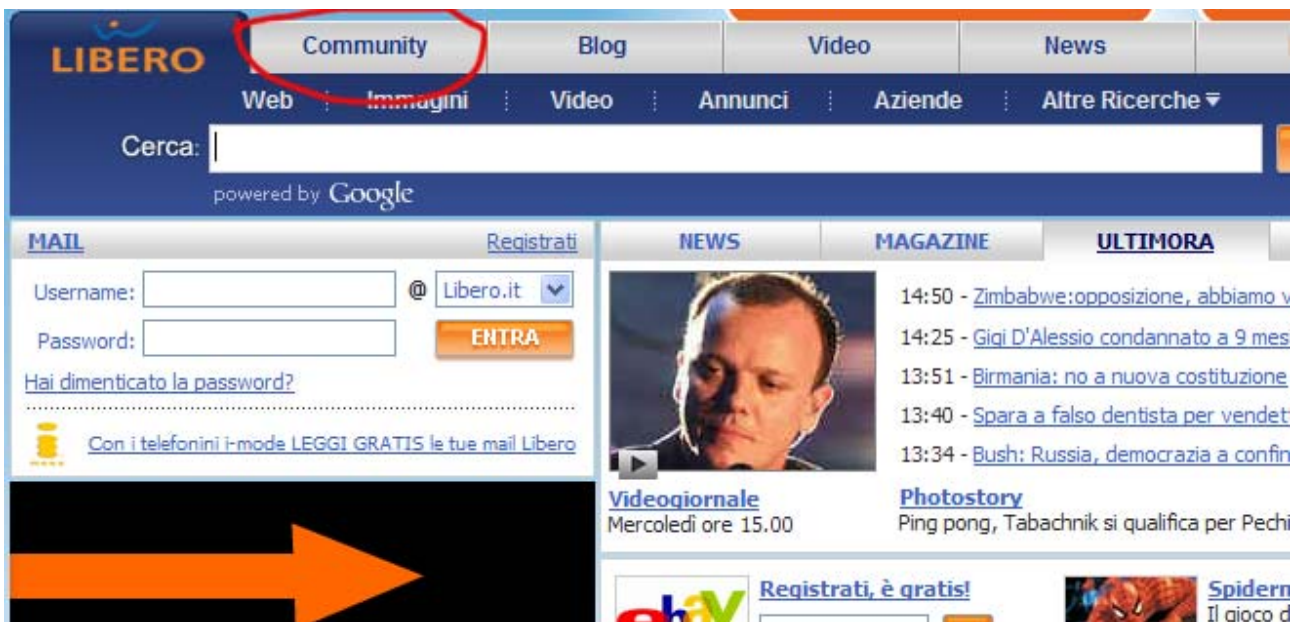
LIBERO

Community | Blog | Video | News

Web | Immagini | Video | Annunci | Aziende | Altre Ricerche

Cerca:

powered by Google

MAIL | Registrati

Username: @ Libero.it

Password: ENTRA

Hai dimenticato la password?

Con i telefonini i-mode LEGGI GRATIS le tue mail Libero

NEWS | MAGAZINE | ULTIMORA

14:50 - Zimbabwe:opposizione, abbiamo v

14:25 - Gigi D'Alessio condannato a 9 mes

13:51 - Birmania: no a nuova costituzione

13:40 - Spara a falso dentista per vendet

13:34 - Bush: Russia, democrazia a confin

Videogiornale
Mercoledì ore 15.00

Photostory
Ping pong, Tabachnik si qualifica per Pechi

Registrati, è gratis!

Spiderm
Il gioco d